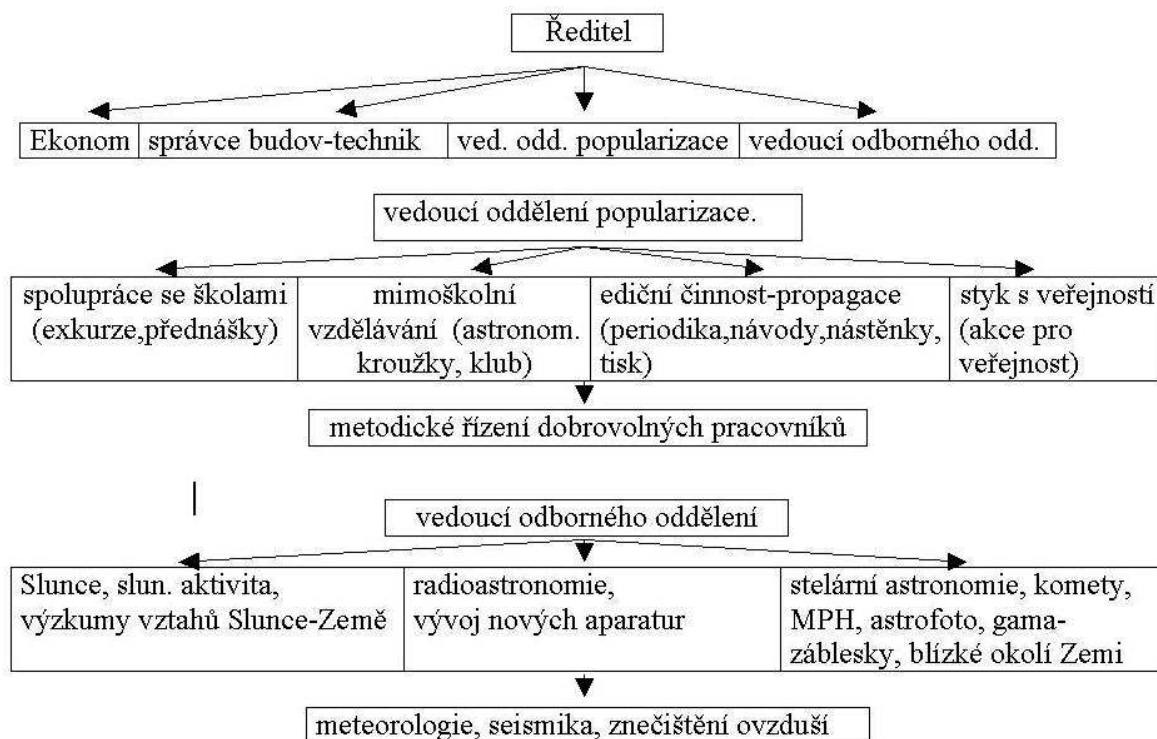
Ředitel

| Ekonom | správce budov-technik | ved. odd. popularizace | vedoucí odborného odd. |
|---|---|---|---|

vedoucí oddělení popularizace.

| spolupráce se školami (exkurze,přednášky) | mimoškolní vzdělávání (astronom. kroužky, klub) | ediční činnost-propagace (periodika,návody,nástěnky, tisk) | styk s veřejností (akce pro veřejnost) |
|---|---|---|---|

metodické řízení dobrovolných pracovníků

vedoucí odborného oddělení

| Slunce, slun. aktivita, výzkumy vztahů Slunce-Země | radioastronomie, vývoj nových aparatur | stelární astronomie, komety, MPH, astrofoto, gama-záblesky, blízké okolí Zemi |
|---|---|---|

meteorologie, seismika, znečištění ovzduší